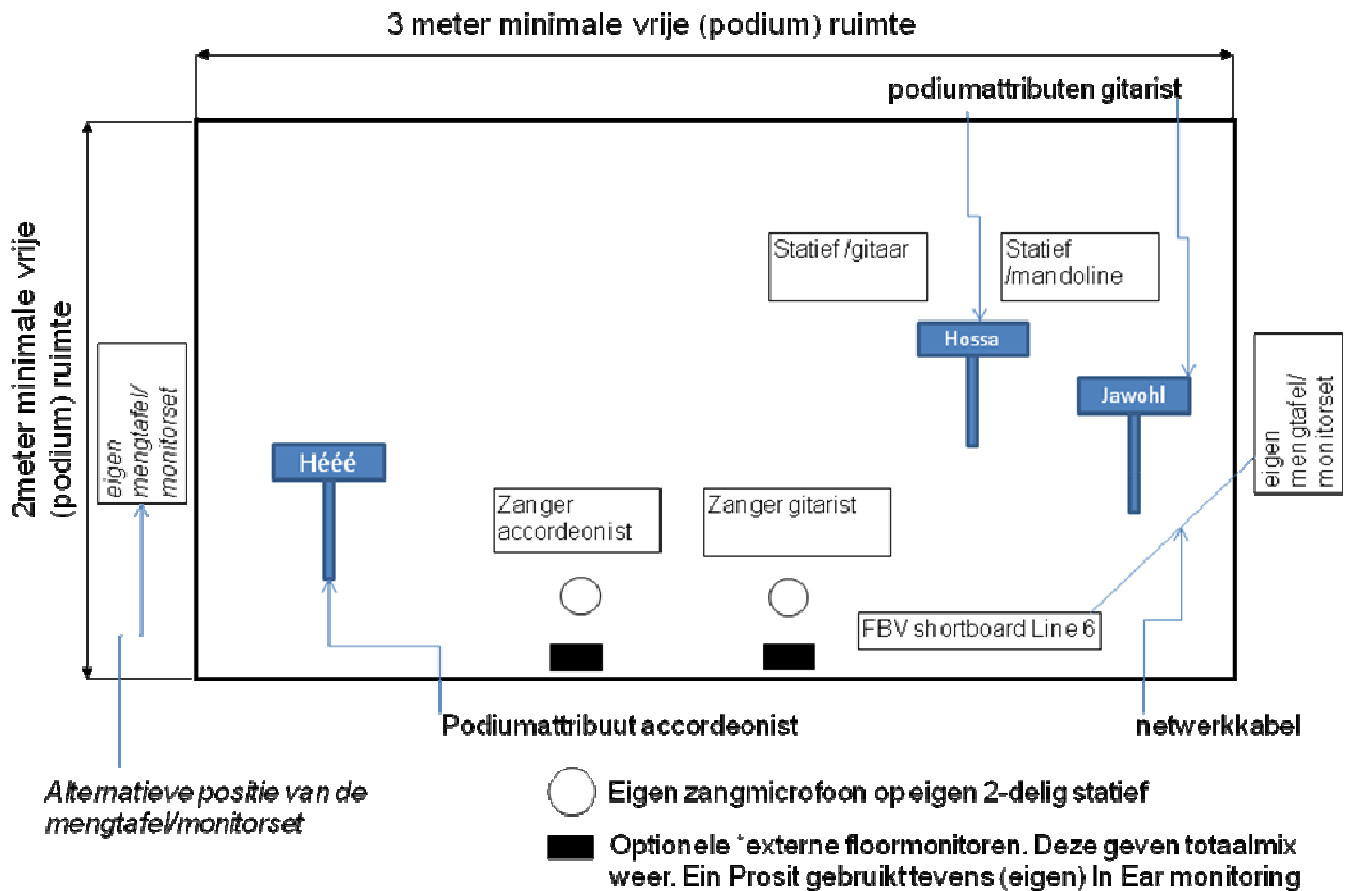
3 meter minimale vrije (podium) ruimte

podiumattributen gitarist

2meter minimale vrije (podium) ruimte

Statief /gitaar

Statief /mandoline

Hossa

Jawohl

eigen mengtafel/ monitorset

eigen mengtafel/ monitorset

Hééé

Zanger accordeonist

Zanger gitarist

FBV shortboard Line 6

Podiumattribuut accordeonist

netwerkkabel

Alternatieve positie van de mengtafel/monitorset

Eigen zangmicrofoon op eigen 2-delig statief

Optionele *externe floormonitoren. Deze geven totaalmix weer. Ein Prosit gebruikt tevens (eigen) In Ear monitoring